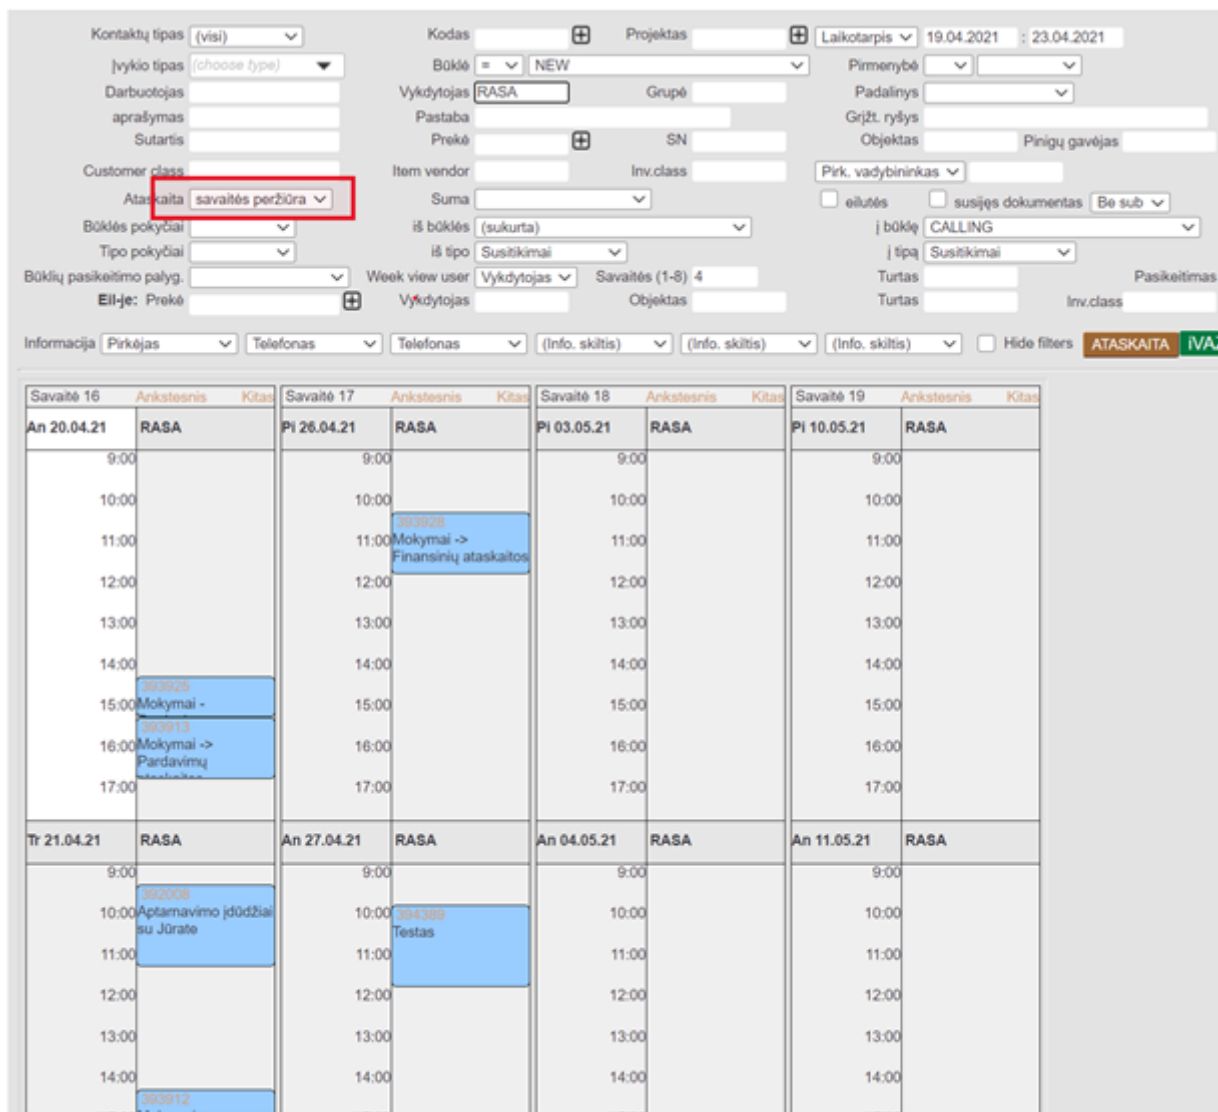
Kontaktų tipas (visi)
Kodas
Projektas
Laikotarpis 19.04.2021 : 23.04.2021
Įvykio tipas (choose type)
Būklė = NEW
Pirmenybė
Darbuotojas
Vykdytojas RASA
Grupė
Padalinys
aprašymas
Pastaba
Grįžt. ryšys
Sutartis
Prekė
SN
Objektas
Pinigų gavėjas
Customer class
Item vendor
Inv.class
Pirk. vadybininkas
Ataskaita savaitės peržiūra
Suma
eilutės
susijęs dokumentas
Be sub
Būklės pokyčiai
iš būklės (sukurta)
į būklę CALLING
Tipo pokyčiai
iš tipo Susitikimai
į tipą Susitikimai
Būklių pasikeitimo palyg.
Week view user Vykdytojas
Savaitės (1-8) 4
Turtas
Pasikeitimas
Eil-je: Prekė
Vykdytojas
Objektas
Turtas
Inv.class
Informacija Pirkėjas
Telefonas
Telefonas
(Info. skiltis)
(Info. skiltis)
(Info. skiltis)
Hide filters
ATASKAITA
ĮVA

| Savaitė 16 | Ankstesnis Kitas | Savaitė 17 | Ankstesnis Kitas | Savaitė 18 | Ankstesnis Kitas | Savaitė 19 | Ankstesnis Kitas |
|---|---|---|---|---|---|---|---|
| An 20.04.21 | RASA | Pi 26.04.21 | RASA | Pi 03.05.21 | RASA | Pi 10.05.21 | RASA |
| 9:00 | | 9:00 | | 9:00 | | 9:00 | |
| 10:00 | | 10:00 | 393928 | 10:00 | | 10:00 | |
| 11:00 | | 11:00 | Mokymai -> Finansinių ataskaitos | 11:00 | | 11:00 | |
| 12:00 | | 12:00 | | 12:00 | | 12:00 | |
| 13:00 | | 13:00 | | 13:00 | | 13:00 | |
| 14:00 | 393925 | 14:00 | | 14:00 | | 14:00 | |
| 15:00 | Mokymai - | 15:00 | | 15:00 | | 15:00 | |
| 16:00 | 393913 Mokymai -> Pardavimų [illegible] | 16:00 | | 16:00 | | 16:00 | |
| 17:00 | | 17:00 | | 17:00 | | 17:00 | |
| Tr 21.04.21 | RASA | An 27.04.21 | RASA | An 04.05.21 | RASA | An 11.05.21 | RASA |
| 9:00 | 392008 | 9:00 | | 9:00 | | 9:00 | |
| 10:00 | Aptarnavimo įdūdžiai su Jūrate | 10:00 | 394389 Testas | 10:00 | | 10:00 | |
| 11:00 | | 11:00 | | 11:00 | | 11:00 | |
| 12:00 | | 12:00 | | 12:00 | | 12:00 | |
| 13:00 | | 13:00 | | 13:00 | | 13:00 | |
| 14:00 | 393912 | 14:00 | | 14:00 | | 14:00 | |